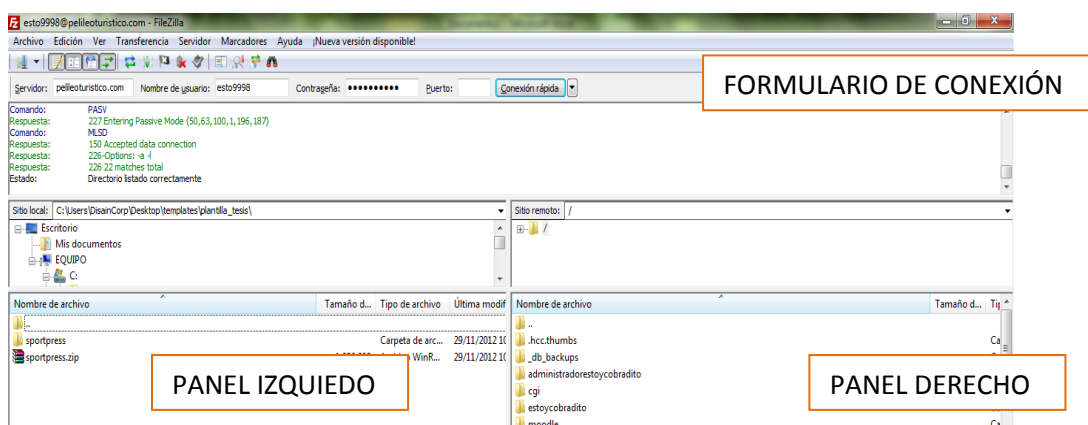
esto9998@pelileoturistico.com - FileZilla

Archivo Edición Ver Transferencia Servidor Marcadores Ayuda ¡Nueva versión disponible!

Servidor: pelileoturistico.com Nombre de usuario: esto9998 Contraseña: •••••••••• Puerto: Conexión rápida

FORMULARIO DE CONEXIÓN

Comando: PASV
Respuesta: 227 Entering Passive Mode (50,63,100,1,196,187)
Comando: MLSD
Respuesta: 150 Accepted data connection
Respuesta: 226-Options: -a -l
Respuesta: 226 22 matches total
Estado: Directorio listado correctamente

Sitio local: C:\Users\DisainCorp\Desktop\templates\plantilla_tesis\

Escritorio
Mis documentos
EQUIPO
C:

Sitio remoto: /

/

| Nombre de archivo | Tamaño d... | Tipo de archivo | Última modif |
|---|---|---|---|
| .. | | | |
| sportpress | | Carpeta de arc... | 29/11/2012 1( |
| sportpress.zip | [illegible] | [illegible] WinR... | 29/11/2012 1( |

PANEL IZQUIEDO

| Nombre de archivo | Tamaño d... | Ti |
|---|---|---|
| .. | | |
| .hcc.thumbs | | Ca |
| _db_backups | | |
| administradorestoycobradito | | |
| cgi | | |
| estoycobradito | | Ca |
| moodle | | |

PANEL DERECHO